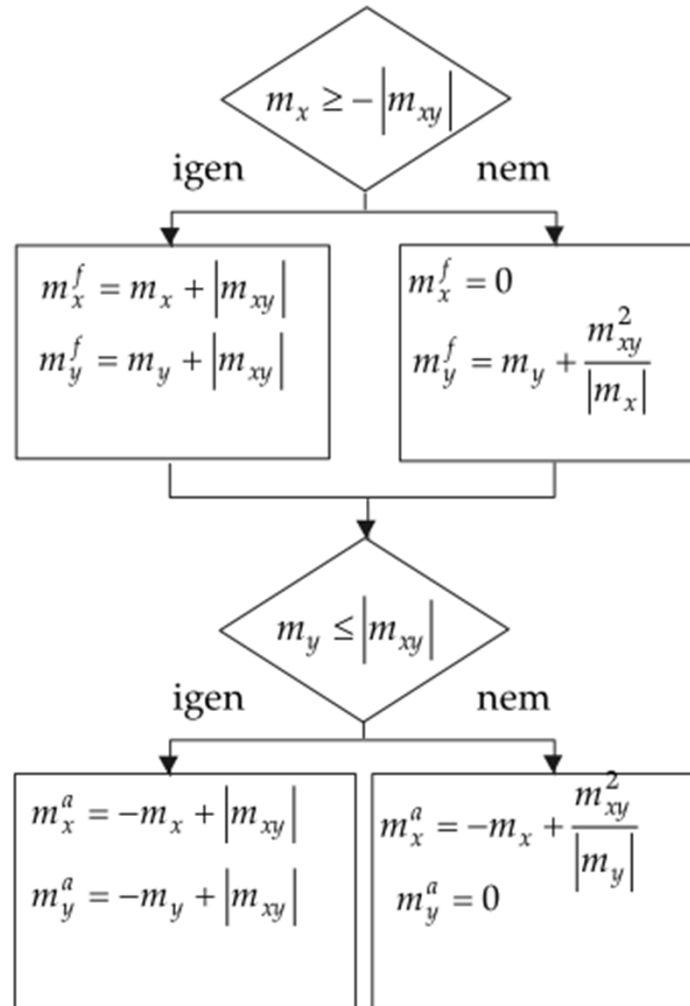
$m_x \geq -\left|m_{xy}\right|$

igen

nem

$m_x^f = m_x + \left|m_{xy}\right|$

$m_y^f = m_y + \left|m_{xy}\right|$

$m_x^f = 0$

$m_y^f = m_y + \frac{m_{xy}^2}{\left|m_x\right|}$

$m_y \leq \left|m_{xy}\right|$

igen

nem

$m_x^a = -m_x + \left|m_{xy}\right|$

$m_y^a = -m_y + \left|m_{xy}\right|$

$m_x^a = -m_x + \frac{m_{xy}^2}{\left|m_y\right|}$

$m_y^a = 0$